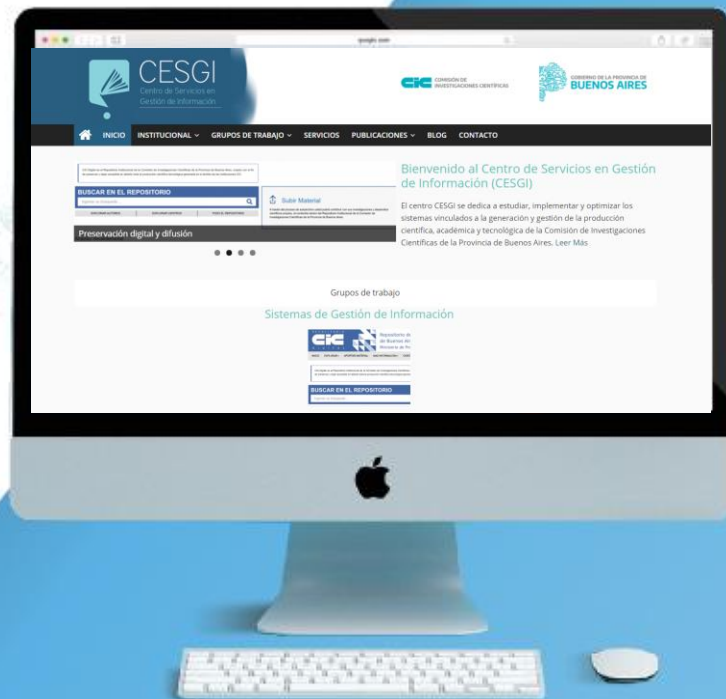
CESGI
Centro de Servicios en Gestión de Información

CIC COMISIÓN DE INVESTIGACIONES CIENTÍFICAS

GOBIERNO DE LA PROVINCIA DE BUENOS AIRES

INICIO INSTITUCIONAL GRUPOS DE TRABAJO SERVICIOS PUBLICACIONES BLOG CONTACTO

BUSCAR EN EL REPOSITORIO

Subir Material

Preservación digital y difusión

Bienvenido al Centro de Servicios en Gestión de Información (CESGI)

El centro CESGI se dedica a estudiar, implementar y optimizar los sistemas vinculados a la generación y gestión de la producción científica, académica y tecnológica de la Comisión de Investigaciones Científicas de la Provincia de Buenos Aires. Leer Más

Grupos de trabajo

Sistemas de Gestión de Información

CIC

Repositorio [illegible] de Buenos Ai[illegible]

BUSCAR EN EL REPOSITORIO